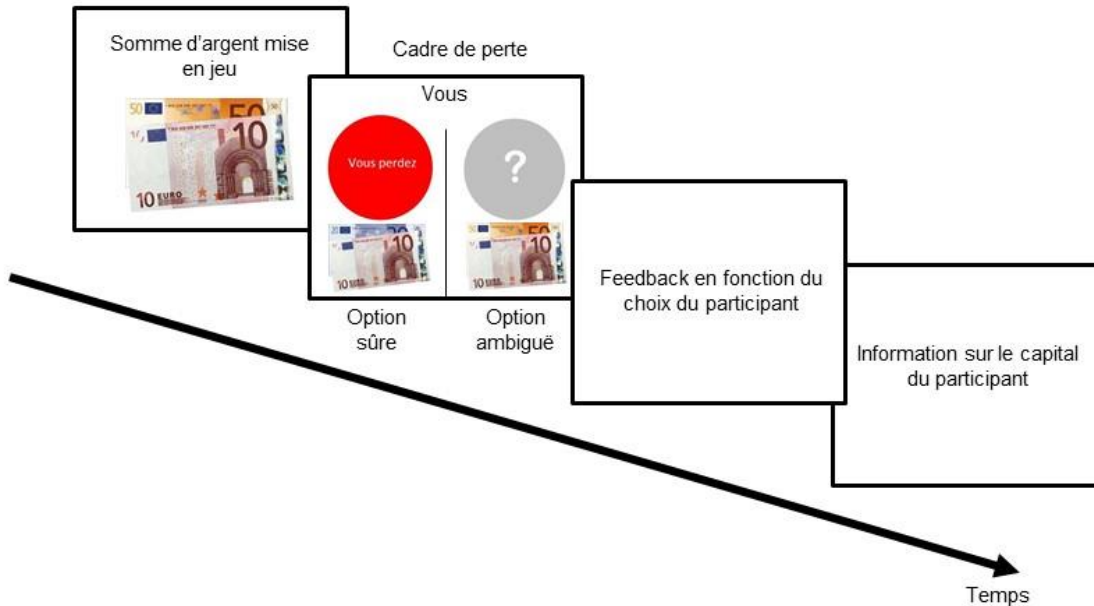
Somme d'argent mise en jeu

50
10
10 EURO

Cadre de perte

Vous

Vous perdez

?

10
10 EURO

50
10
10 EURO

Option sûre

Option ambiguë

Feedback en fonction du choix du participant

Information sur le capital du participant

Temps